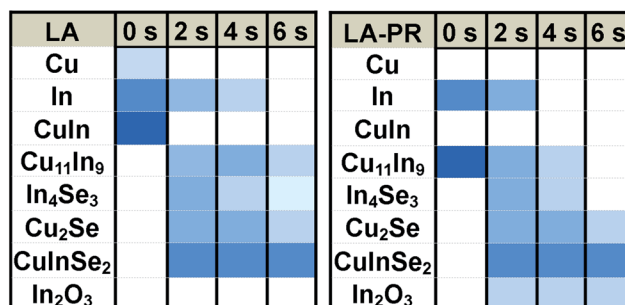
| LA | 0 s | 2 s | 4 s | 6 s |
|---|---|---|---|---|
| Cu | | | | |
| In | | | | |
| CuIn | | | | |
| $Cu_{11}In_9$ | | | | |
| $In_4Se_3$ | | | | |
| $Cu_2Se$ | | | | |
| $CuInSe_2$ | | | | |
| $In_2O_3$ | | | | |

| LA-PR | 0 s | 2 s | 4 s | 6 s |
|---|---|---|---|---|
| Cu | | | | |
| In | | | | |
| CuIn | | | | |
| $Cu_{11}In_9$ | | | | |
| $In_4Se_3$ | | | | |
| $Cu_2Se$ | | | | |
| $CuInSe_2$ | | | | |
| $In_2O_3$ | | | | |